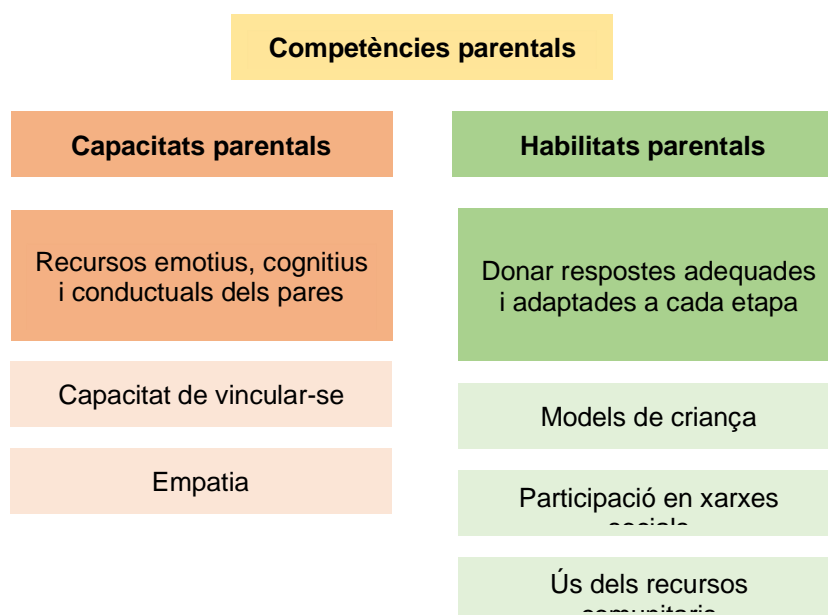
Competències parentals

Capacitats parentals

Recursos emotius, cognitius i conductuals dels pares

Capacitat de vincular-se

Empatia

Habilitats parentals

Donar respostes adequades i adaptades a cada etapa

Models de criança

Participació en xarxes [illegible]

Ús dels recursos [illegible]